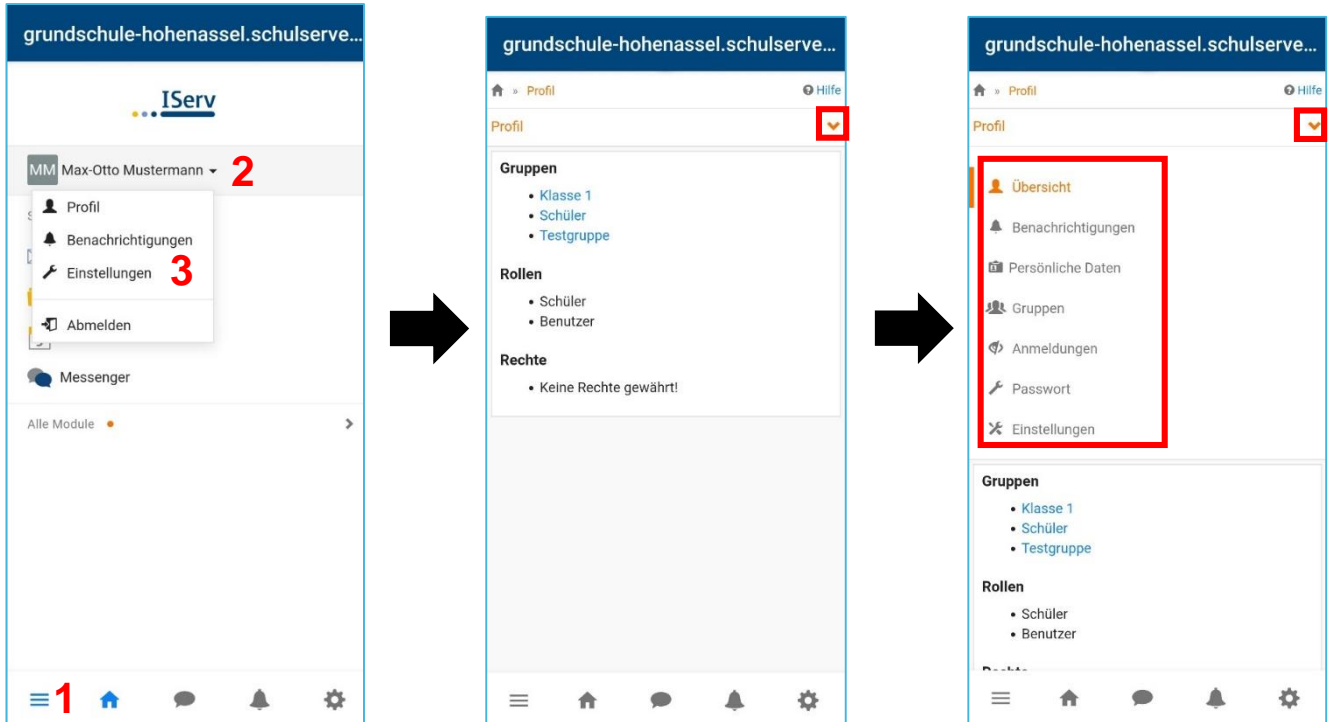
grundschule-hohenassel.schulserve...

IServ

MM Max-Otto Mustermann 2

Profil
Benachrichtigungen
Einstellungen 3
Abmelden

Messenger

Alle Module

1

grundschule-hohenassel.schulserve...

» Profil
Hilfe

Profil

Gruppen
- Klasse 1
- Schüler
- Testgruppe

Rollen
- Schüler
- Benutzer

Rechte
- Keine Rechte gewährt!

grundschule-hohenassel.schulserve...

» Profil
Hilfe

Profil

Übersicht
Benachrichtigungen
Persönliche Daten
Gruppen
Anmeldungen
Passwort
Einstellungen

Gruppen
- Klasse 1
- Schüler
- Testgruppe

Rollen
- Schüler
- Benutzer

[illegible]